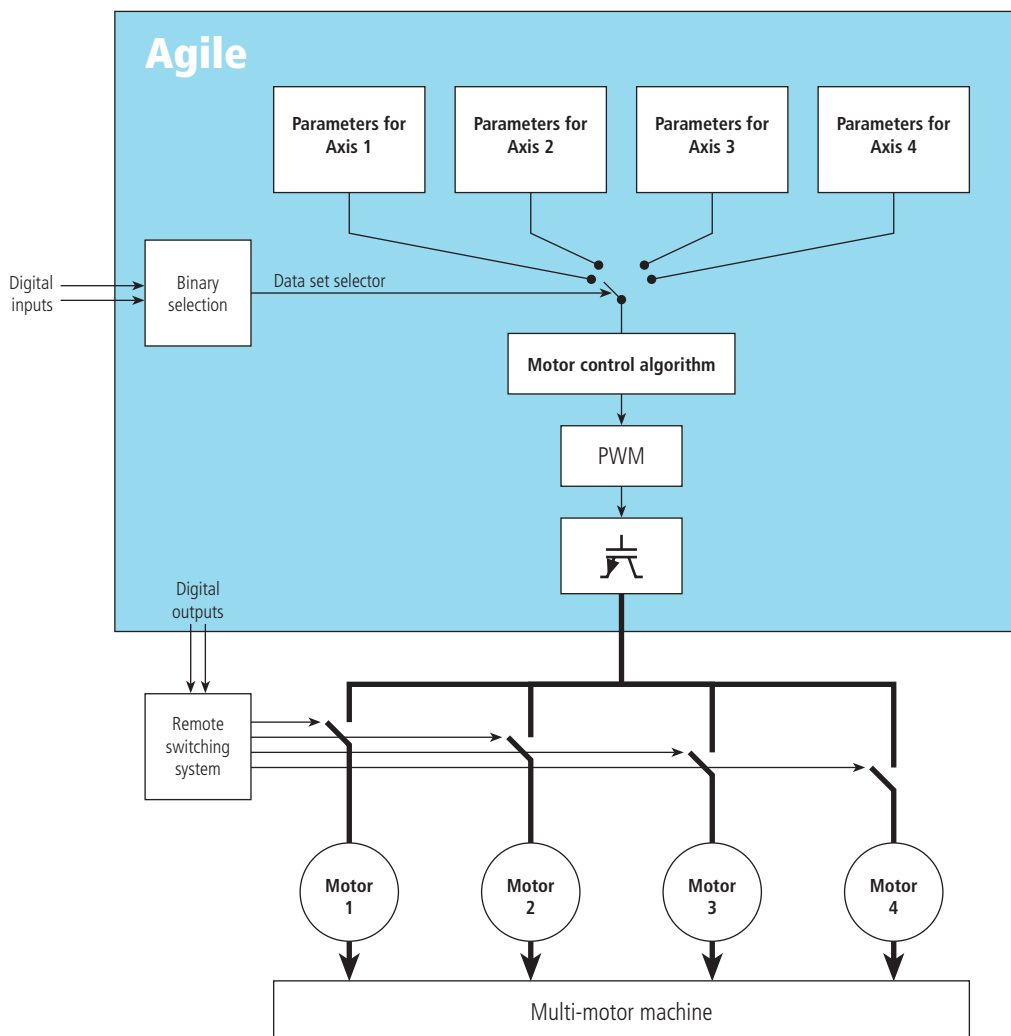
Agile

Parameters for Axis 1

Parameters for Axis 2

Parameters for Axis 3

Parameters for Axis 4

Digital inputs

Binary selection

Data set selector

Motor control algorithm

PWM

Digital outputs

Remote switching system

Motor 1

Motor 2

Motor 3

Motor 4

Multi-motor machine